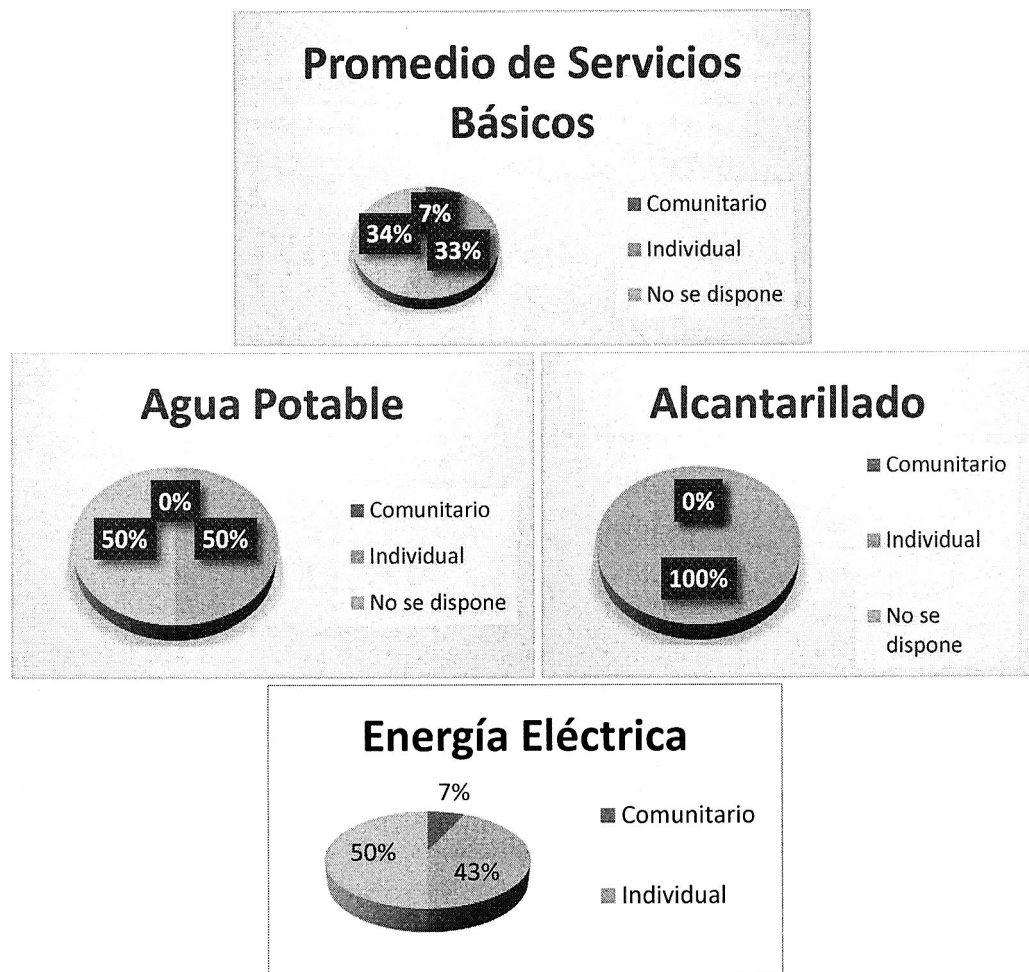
Promedio de Servicios Básicos

7%
34%
33%

Comunitario
Individual
No se dispone

Agua Potable

0%
50%
50%

Comunitario
Individual
No se dispone

Alcantarillado

0%
100%

Comunitario
Individual
No se dispone

Energía Eléctrica

7%
50%
43%

Comunitario
Individual